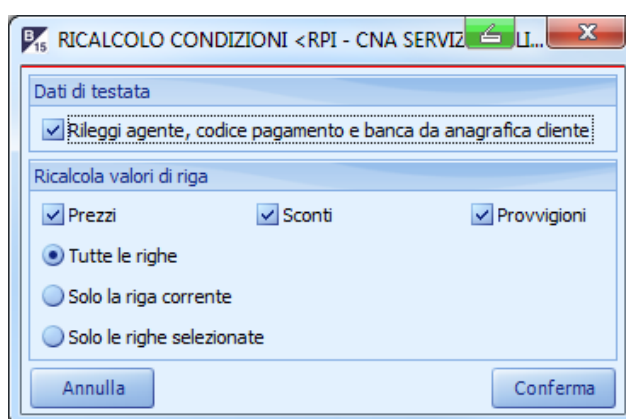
B15 RICALCOLO CONDIZIONI <RPI - CNA SERVIZ LI...

Dati di testata

Rileggi agente, codice pagamento e banca da anagrafica cliente

Ricalcola valori di riga

Prezzi

Sconti

Provvigioni

Tutte le righe

Solo la riga corrente

Solo le righe selezionate

Annulla

Conferma